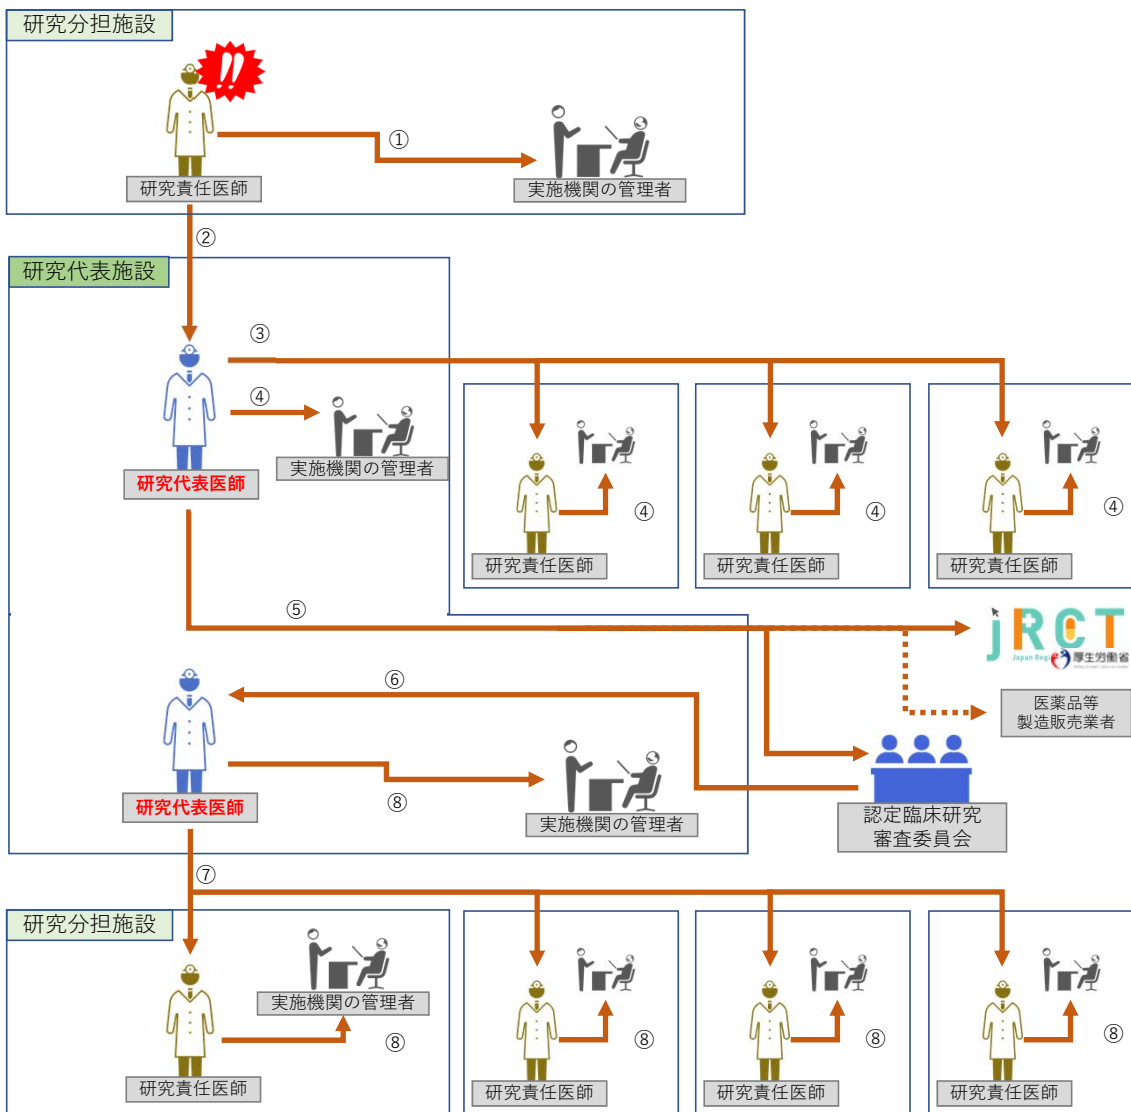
研究分担施設

!!

①

研究責任医師

実施機関の管理者

②

研究代表施設

③

④

実施機関の管理者

研究代表医師

研究責任医師

④

研究責任医師

④

研究責任医師

④

⑤

jRCT

Japan Regi

厚生労働省

⑥

医薬品等製造販売業者

研究代表医師

⑧

実施機関の管理者

認定臨床研究審査委員会

⑦

研究分担施設

実施機関の管理者

⑧

研究責任医師

研究責任医師

⑧

研究責任医師

⑧

研究責任医師

⑧